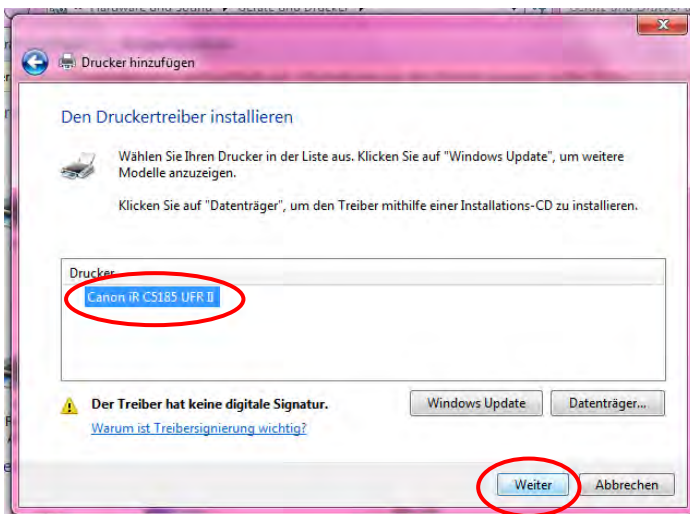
Drucker hinzufügen

Den Druckertreiber installieren

Wählen Sie Ihren Drucker in der Liste aus. Klicken Sie auf "Windows Update", um weitere Modelle anzuzeigen.

Klicken Sie auf "Datenträger", um den Treiber mithilfe einer Installations-CD zu installieren.

Drucker
Canon iR C5185 UFR II

Der Treiber hat keine digitale Signatur.
Warum ist Treibersignierung wichtig?

Windows Update
Datenträger...

Weiter
Abbrechen